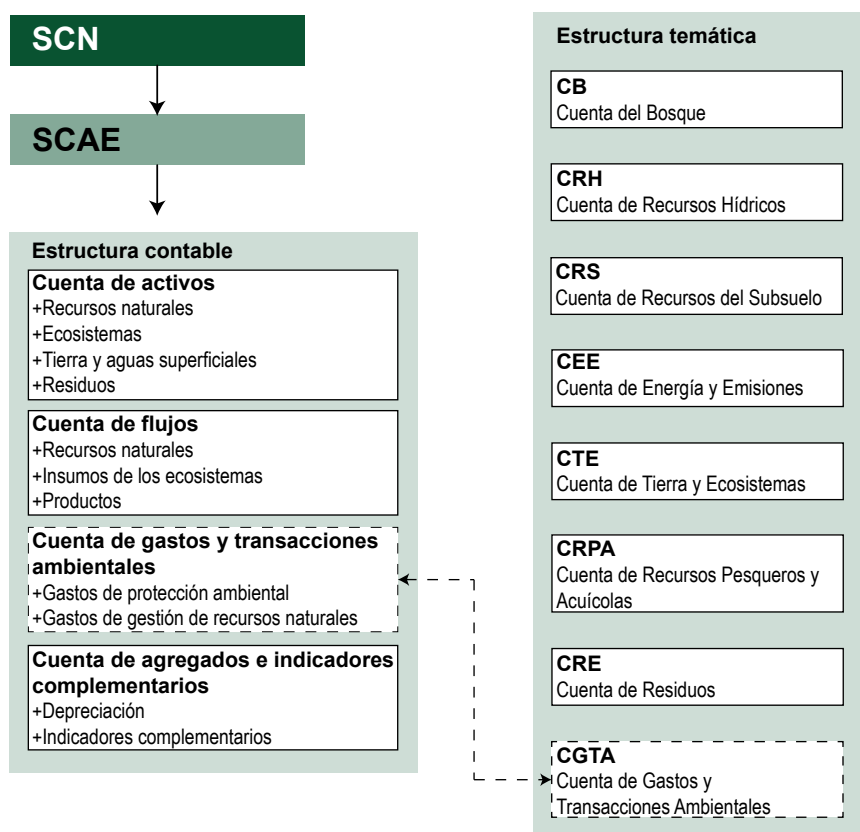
SCN

SCAE

Estructura contable

Cuenta de activos
+Recursos naturales
+Ecosistemas
+Tierra y aguas superficiales
+Residuos

Cuenta de flujos
+Recursos naturales
+Insumos de los ecosistemas
+Productos

Cuenta de gastos y transacciones ambientales
+Gastos de protección ambiental
+Gastos de gestión de recursos naturales

Cuenta de agregados e indicadores complementarios
+Depreciación
+Indicadores complementarios

Estructura temática

CB
Cuenta del Bosque

CRH
Cuenta de Recursos Hídricos

CRS
Cuenta de Recursos del Subsuelo

CEE
Cuenta de Energía y Emisiones

CTE
Cuenta de Tierra y Ecosistemas

CRPA
Cuenta de Recursos Pesqueros y Acuícolas

CRE
Cuenta de Residuos

CGTA
Cuenta de Gastos y Transacciones Ambientales